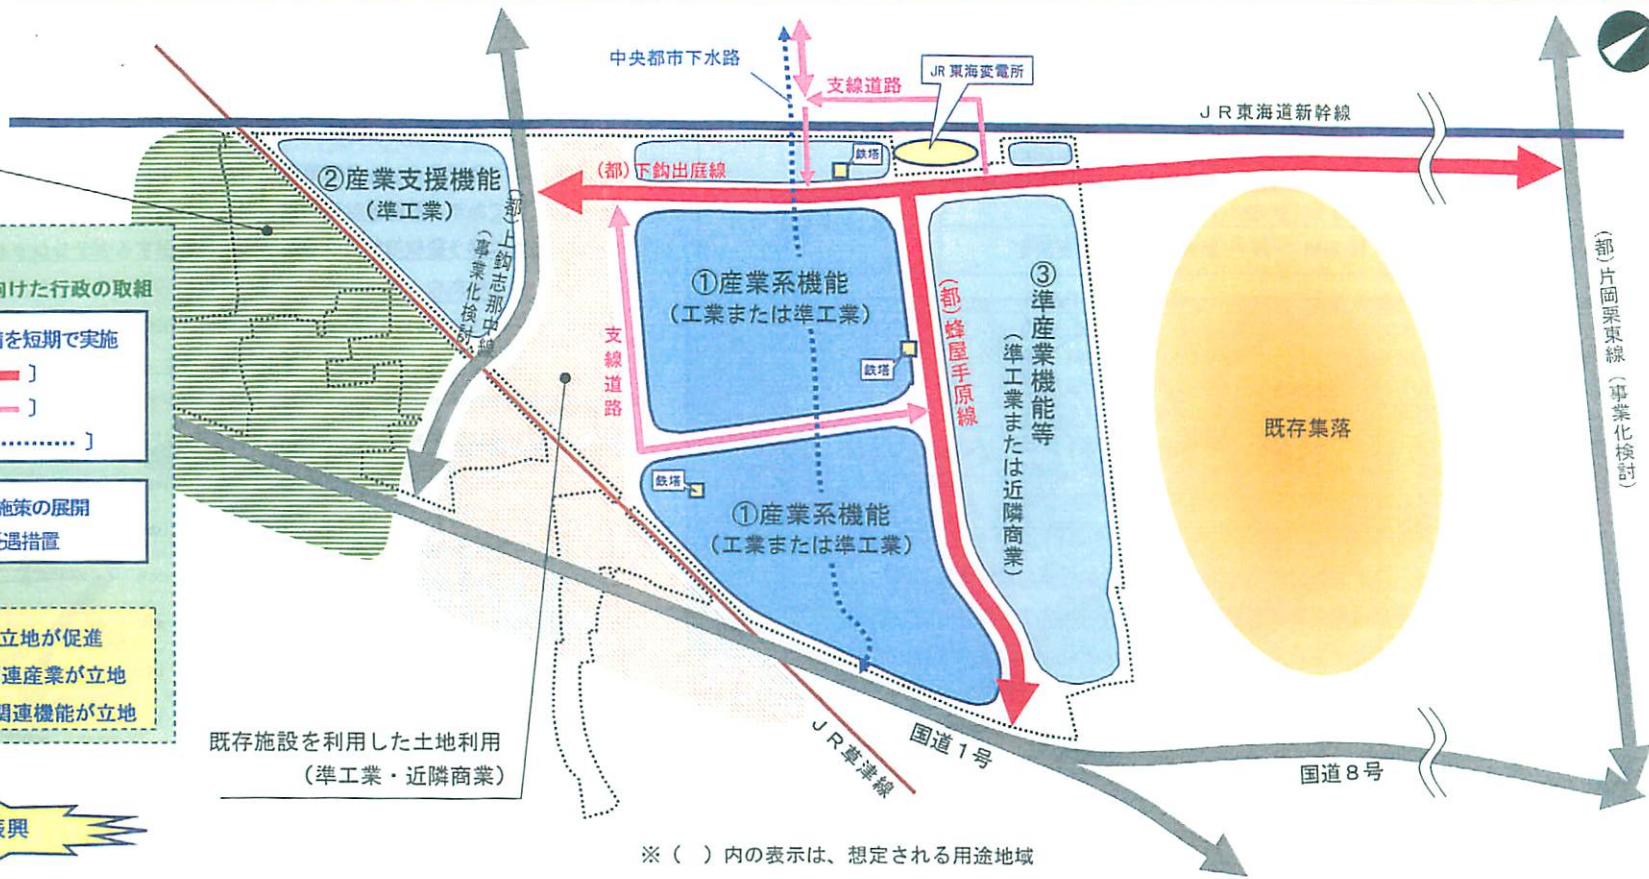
中央都市下水路
支線道路
JR東海変電所
JR東海道新幹線
鉄塔
(都)下鈎出庭線
②産業支援機能
(準工業)
(都)上鈎志那中線
(事業化検討)
向けた行政の取組
策を短期で実施
]
]
]
施策の展開
遇措置
立地が促進
連産業が立地
関連機能が立地
振興
①産業系機能
(工業または準工業)
支線道路
鉄塔
鉄塔
(都)蜂屋手原線
③準産業機能等
(準工業または近隣商業)
既存集落
(都)片岡栗東線
(事業化検討)
①産業系機能
(工業または準工業)
既存施設を利用した土地利用
(準工業・近隣商業)
JR草津線
国道1号
国道8号
※( )内の表示は、想定される用途地域